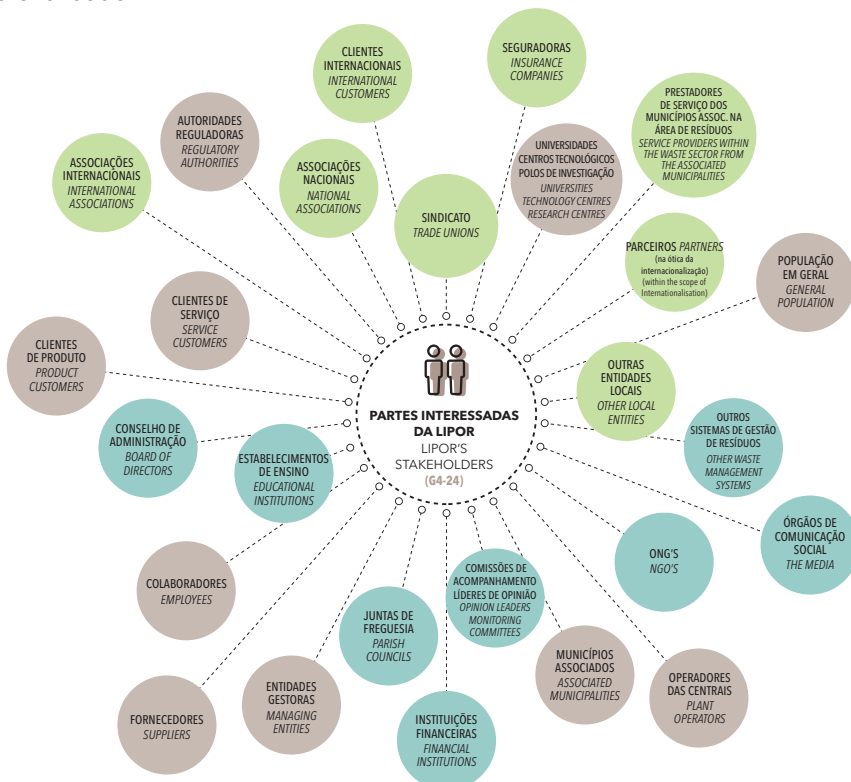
PARTES INTERESSADAS DA LIPOR
LIPOR'S STAKEHOLDERS
(G4-24)

CLIENTES INTERNACIONAIS
INTERNATIONAL CUSTOMERS

SEGURADORAS
INSURANCE COMPANIES

AUTORIDADES REGULADORAS
REGULATORY AUTHORITIES

PRESTADORES DE SERVIÇO DOS MUNICÍPIOS ASSOC. NA ÁREA DE RESÍDUOS
SERVICE PROVIDERS WITHIN THE WASTE SECTOR FROM THE ASSOCIATED MUNICIPALITIES

UNIVERSIDADES CENTROS TECNOLÓGICOS POLOS DE INVESTIGAÇÃO
UNIVERSITIES TECHNOLOGY CENTRES RESEARCH CENTRES

ASSOCIAÇÕES INTERNACIONAIS
INTERNATIONAL ASSOCIATIONS

ASSOCIAÇÕES NACIONAIS
NATIONAL ASSOCIATIONS

SINDICATO
TRADE UNIONS

PARCEIROS PARTNERS
(na ótica da internacionalização)
(within the scope of Internationalisation)

POPULAÇÃO EM GERAL
GENERAL POPULATION

CLIENTES DE SERVIÇO
SERVICE CUSTOMERS

CLIENTES DE PRODUTO
PRODUCT CUSTOMERS

OUTRAS ENTIDADES LOCAIS
OTHER LOCAL ENTITIES

OUTROS SISTEMAS DE GESTÃO DE RESÍDUOS
OTHER WASTE MANAGEMENT SYSTEMS

CONSELHO DE ADMINISTRAÇÃO
BOARD OF DIRECTORS

ESTABELECIMENTOS DE ENSINO
EDUCATIONAL INSTITUTIONS

ÓRGÃOS DE COMUNICAÇÃO SOCIAL
THE MEDIA

ONG'S
NGO'S

COLABORADORES
EMPLOYEES

COMISSÕES DE ACOMPANHAMENTO LÍDERES DE OPINIÃO
OPINION LEADERS MONITORING COMMITTEES

JUNTAS DE FREGUESIA
PARISH COUNCILS

MUNICÍPIOS ASSOCIADOS
ASSOCIATED MUNICIPALITIES

OPERADORES DAS CENTRAIS
PLANT OPERATORS

ENTIDADES GESTORAS
MANAGING ENTITIES

FORNECEDORES
SUPPLIERS

INSTITUIÇÕES FINANCEIRAS
FINANCIAL INSTITUTIONS